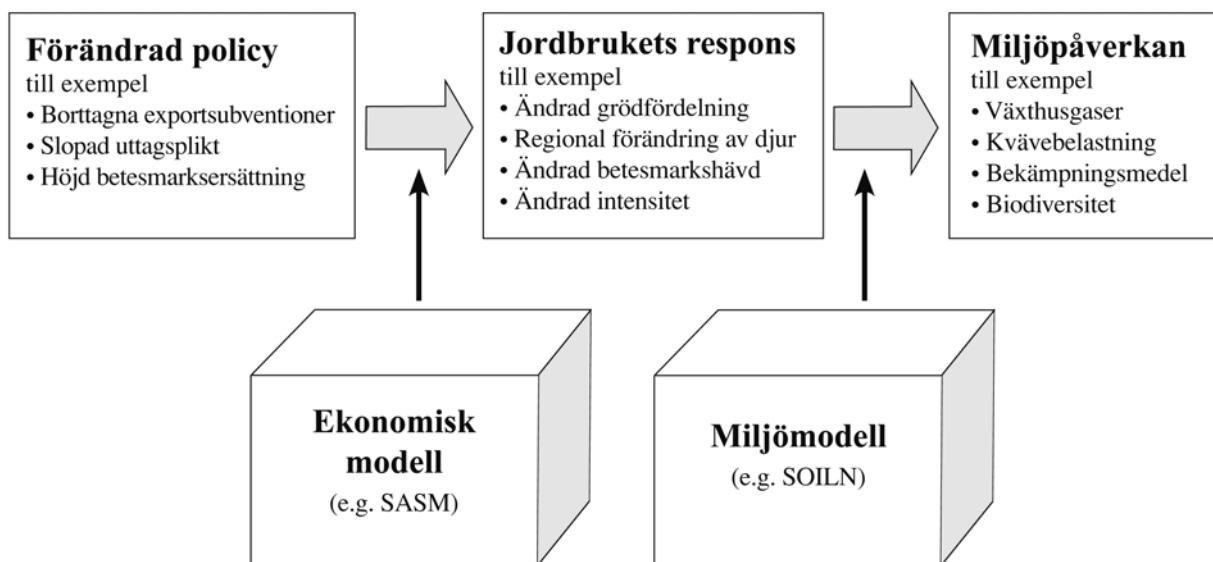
**Förändrad policy**
till exempel
• Borttagna exportsubventioner
• Slopad uttagsplikt
• Höjd betesmarksersättning

**Jordbrukets respons**
till exempel
• Ändrad grödfördelning
• Regional förändring av djur
• Ändrad betesmarkshävd
• Ändrad intensitet

**Miljöpåverkan**
till exempel
• Växthusgaser
• Kvävebelastning
• Bekämpningsmedel
• Biodiversitet

**Ekonomisk modell**
(e.g. SASM)

**Miljömodell**
(e.g. SOILN)